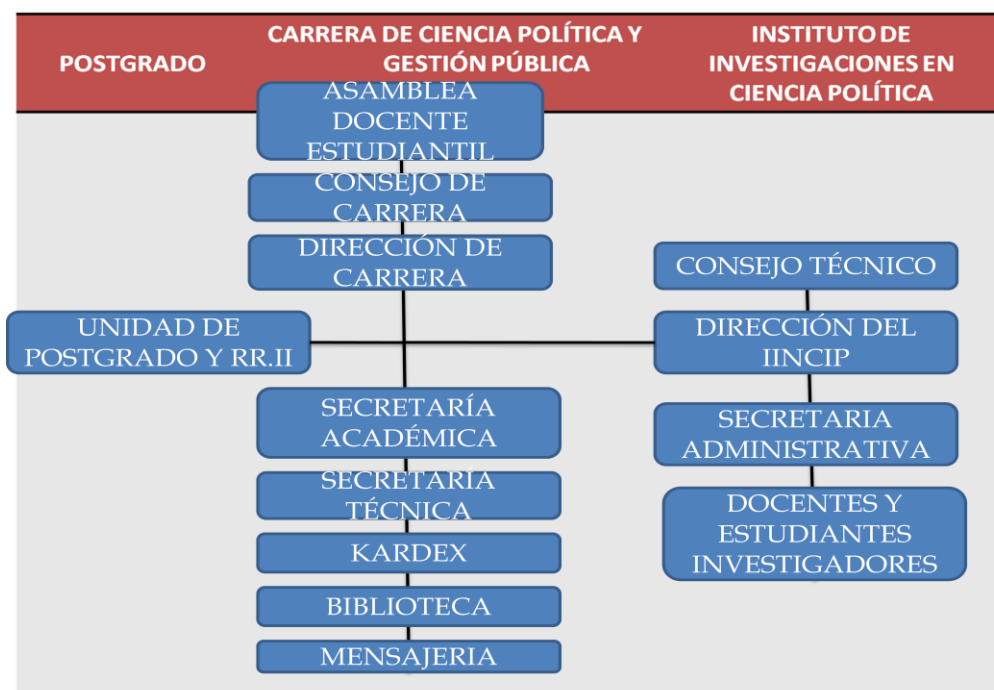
POSTGRADO

CARRERA DE CIENCIA POLÍTICA Y GESTIÓN PÚBLICA

INSTITUTO DE INVESTIGACIONES EN CIENCIA POLÍTICA

ASAMBLEA DOCENTE ESTUDIANTIL

CONSEJO DE CARRERA

DIRECCIÓN DE CARRERA

UNIDAD DE POSTGRADO Y RR.II

SECRETARÍA ACADÉMICA

SECRETARÍA TÉCNICA

KARDEX

BIBLIOTECA

MENSAJERIA

CONSEJO TÉCNICO

DIRECCIÓN DEL IINCIP

SECRETARIA ADMINISTRATIVA

DOCENTES Y ESTUDIANTES INVESTIGADORES